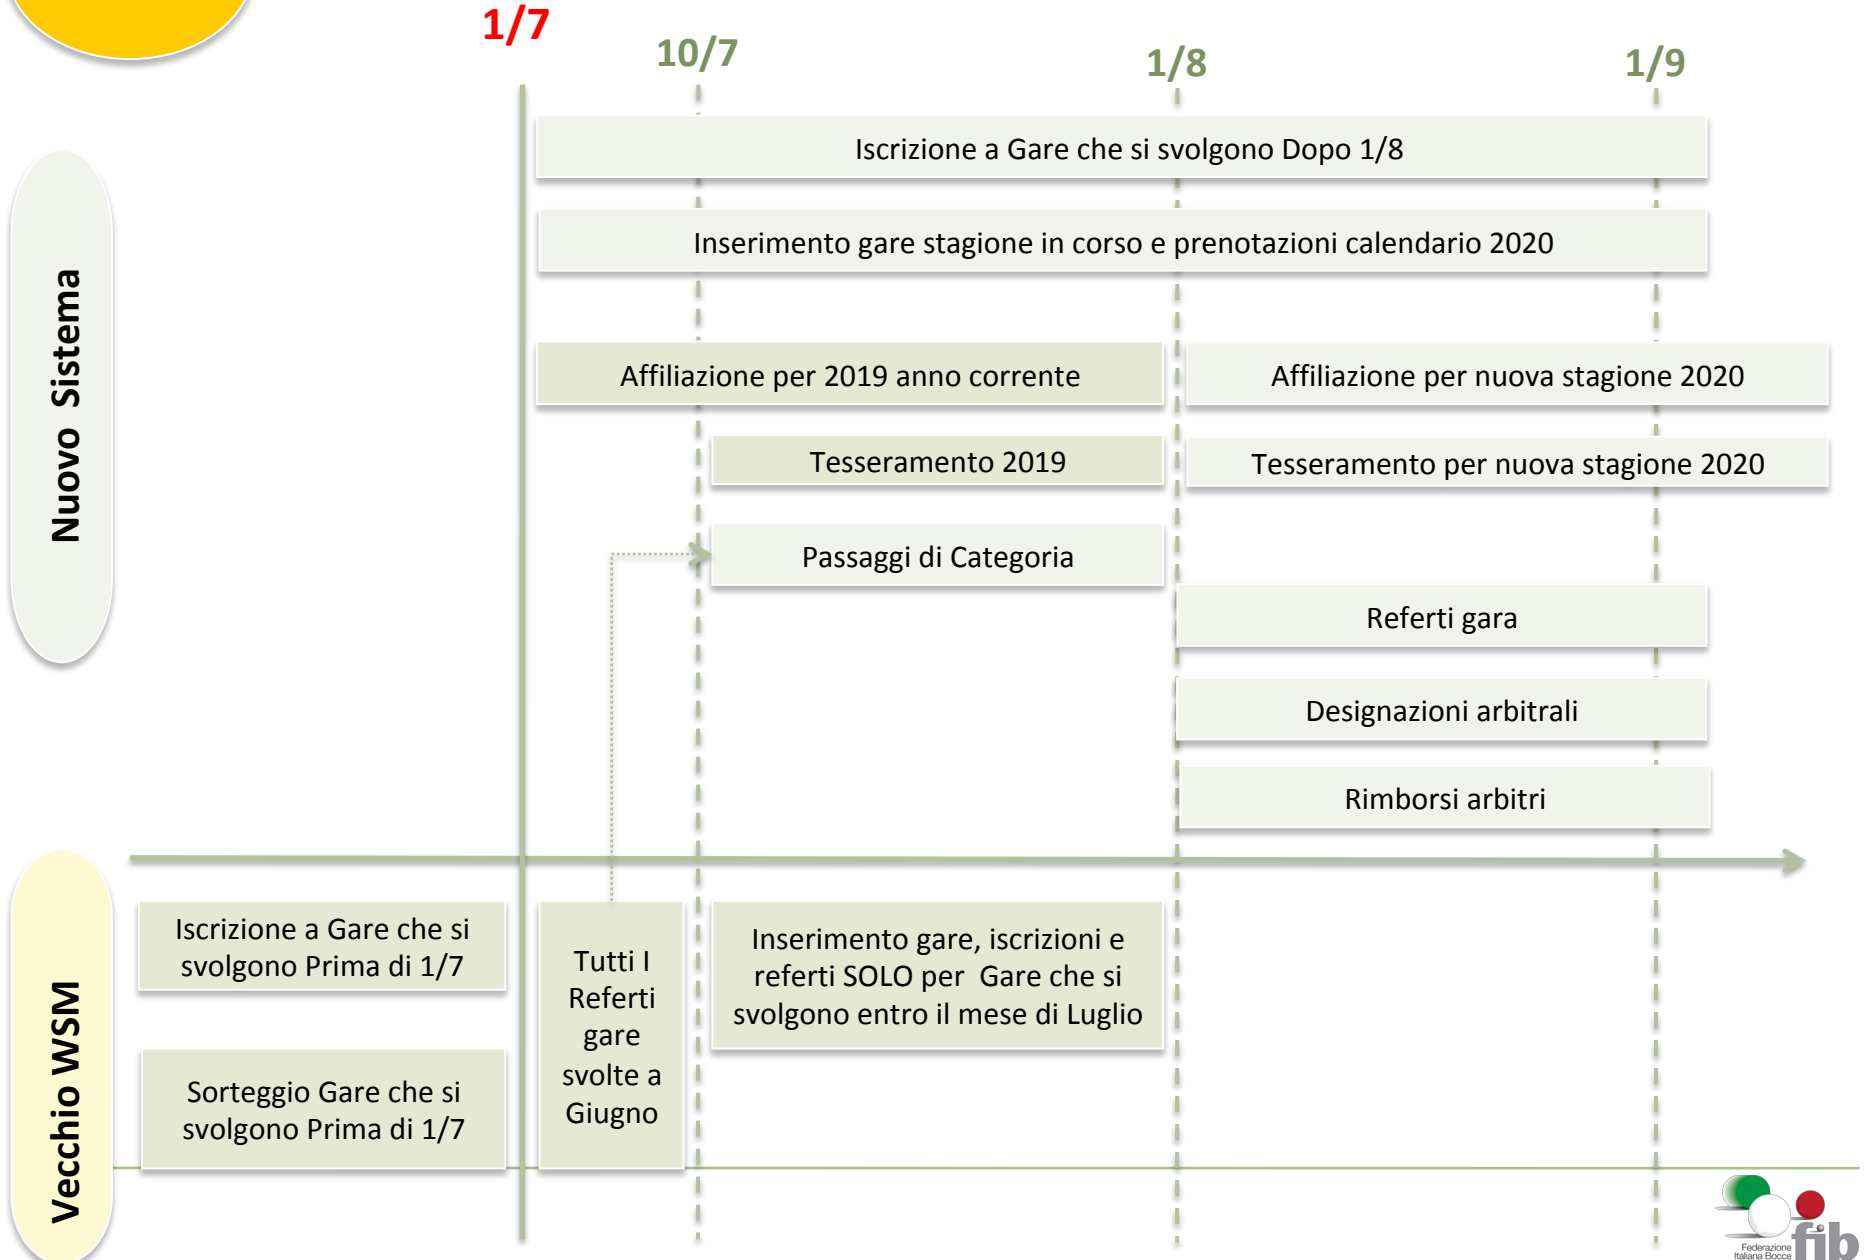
1/7

10/7

1/8

1/9

Nuovo Sistema

Iscrizione a Gare che si svolgono Dopo 1/8

Inserimento gare stagione in corso e prenotazioni calendario 2020

Affiliazione per 2019 anno corrente

Affiliazione per nuova stagione 2020

Tesseramento 2019

Tesseramento per nuova stagione 2020

Passaggi di Categoria

Referti gara

Designazioni arbitrali

Rimborsi arbitri

Vecchio WSM

Iscrizione a Gare che si svolgono Prima di 1/7

Sorteggio Gare che si svolgono Prima di 1/7

Tutti I Referti gare svolte a Giugno

Inserimento gare, iscrizioni e referti SOLO per Gare che si svolgono entro il mese di Luglio

Federazione Italiana Bocce fib